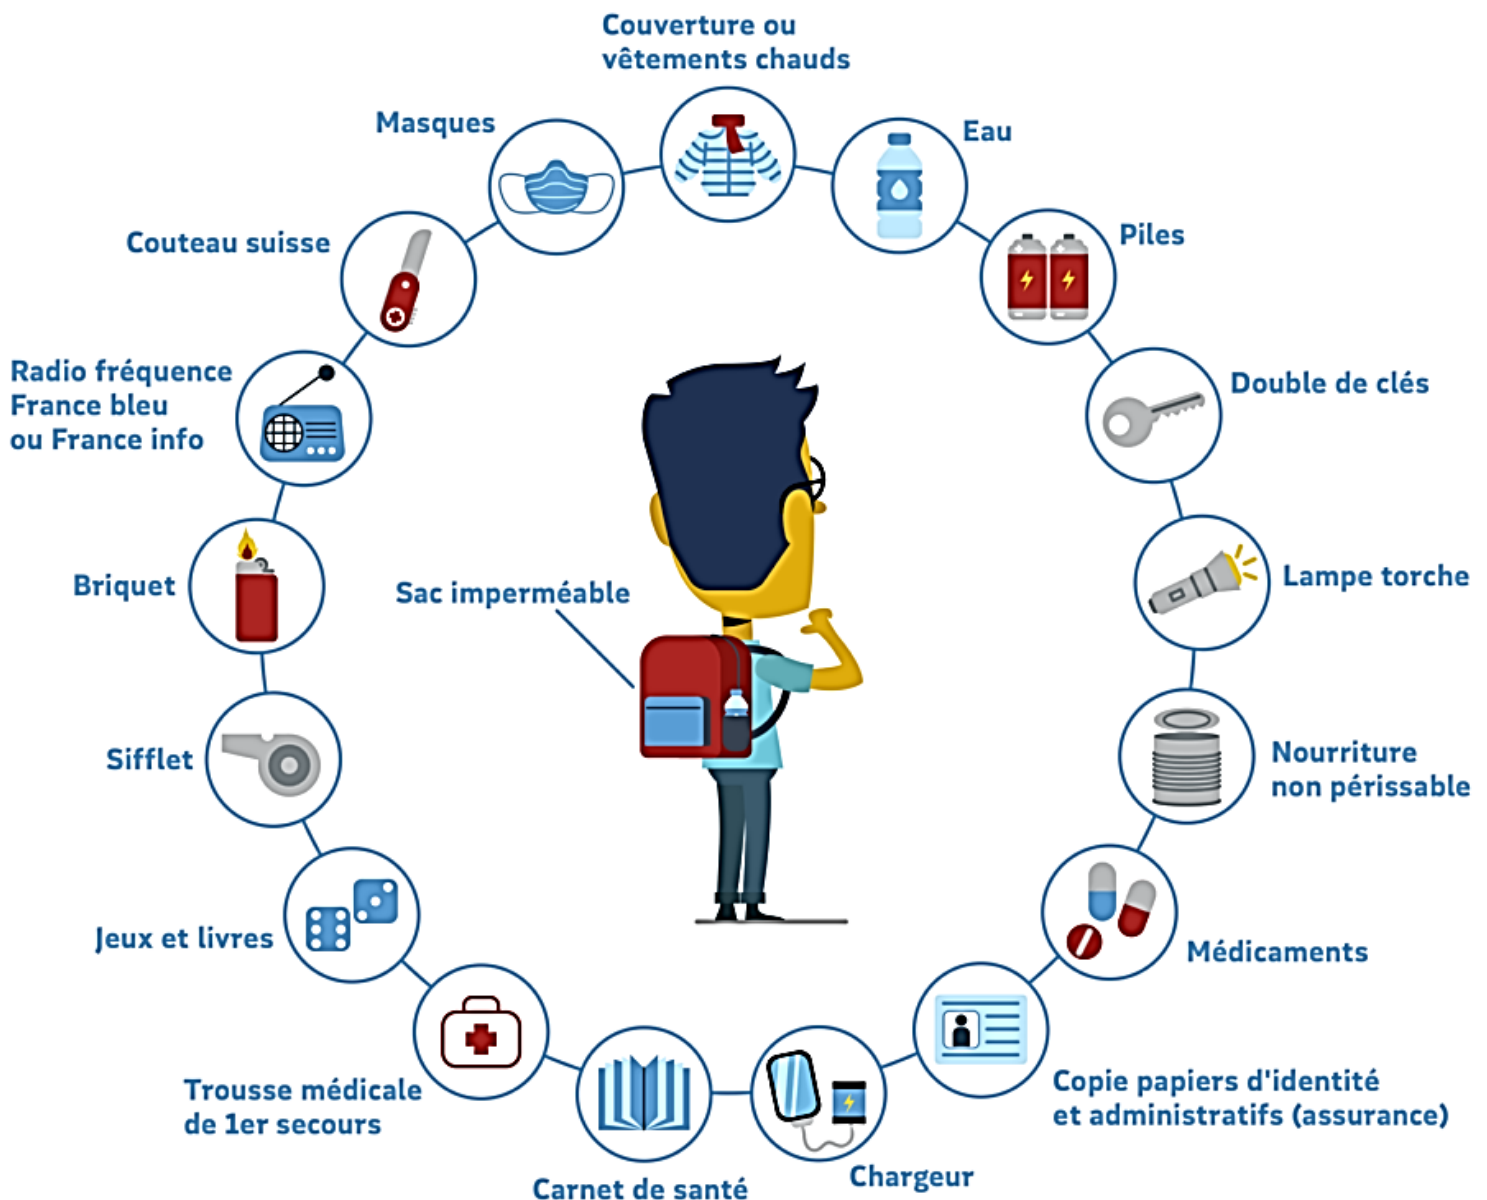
Couverture ou vêtements chauds

Eau

Piles

Double de clés

Lampe torche

Nourriture non périssable

Médicaments

Copie papiers d'identité et administratifs (assurance)

Chargeur

Carnet de santé

Trousse médicale de 1er secours

Jeux et livres

Sifflet

Briquet

Radio fréquence France bleu ou France info

Couteau suisse

Masques

Sac imperméable